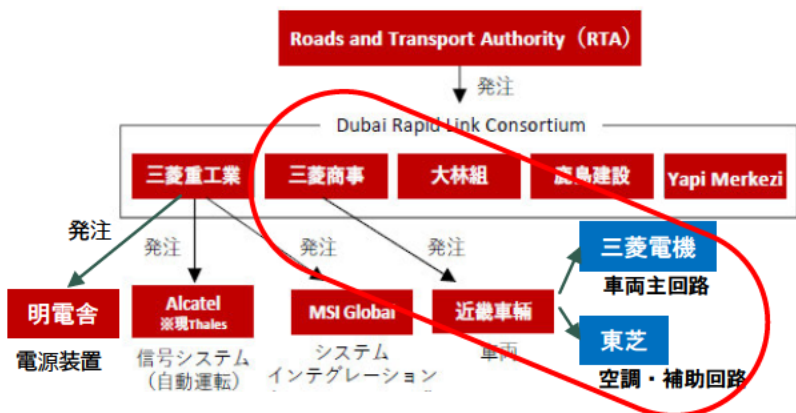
Roads and Transport Authority（RTA）

発注

Dubai Rapid Link Consortium

三菱重工業

三菱商事

大林組

鹿島建設

Yapi Merkezi

発注

発注

発注

発注

明電舎

電源装置

Alcatel
※現Thales

信号システム
（自動運転）

MSI Global

システム
インテグレーション

近畿車輌

車両

三菱電機

車両主回路

東芝

空調・補助回路